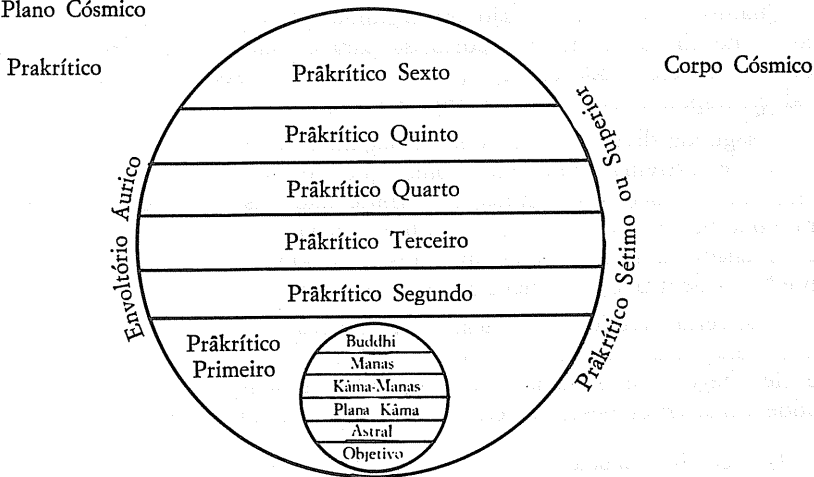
Plano Cósmico

Prakrítico

Corpo Cósmico

Prâkrítico Sexto

Prâkrítico Quinto

Prâkrítico Quarto

Prâkrítico Terceiro

Prâkrítico Segundo

Prâkrítico Primeiro

Buddhi

Manas

Kâma-Manas

Plana Kâma

Astral

Objetivo

Envoltório Aurico

Prâkrítico Sétimo ou Superior